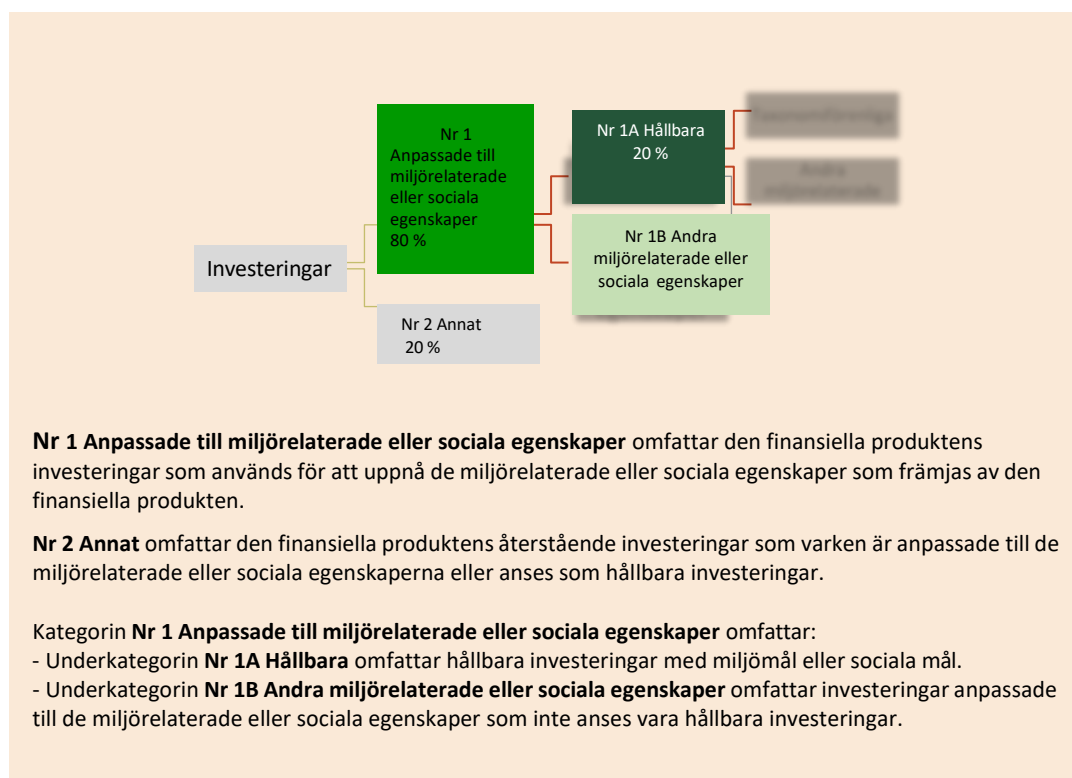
Investeringar

Nr 1 Anpassade till miljörelaterade eller sociala egenskaper 80 %

Nr 2 Annat 20 %

Nr 1A Hållbara 20 %

Nr 1B Andra miljörelaterade eller sociala egenskaper

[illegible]

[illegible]

**Nr 1 Anpassade till miljörelaterade eller sociala egenskaper** omfattar den finansiella produktens investeringar som används för att uppnå de miljörelaterade eller sociala egenskaper som främjas av den finansiella produkten.

**Nr 2 Annat** omfattar den finansiella produktens återstående investeringar som varken är anpassade till de miljörelaterade eller sociala egenskaperna eller anses som hållbara investeringar.

Kategorin **Nr 1 Anpassade till miljörelaterade eller sociala egenskaper** omfattar:
- Underkategorin **Nr 1A Hållbara** omfattar hållbara investeringar med miljömål eller sociala mål.
- Underkategorin **Nr 1B Andra miljörelaterade eller sociala egenskaper** omfattar investeringar anpassade till de miljörelaterade eller sociala egenskaper som inte anses vara hållbara investeringar.